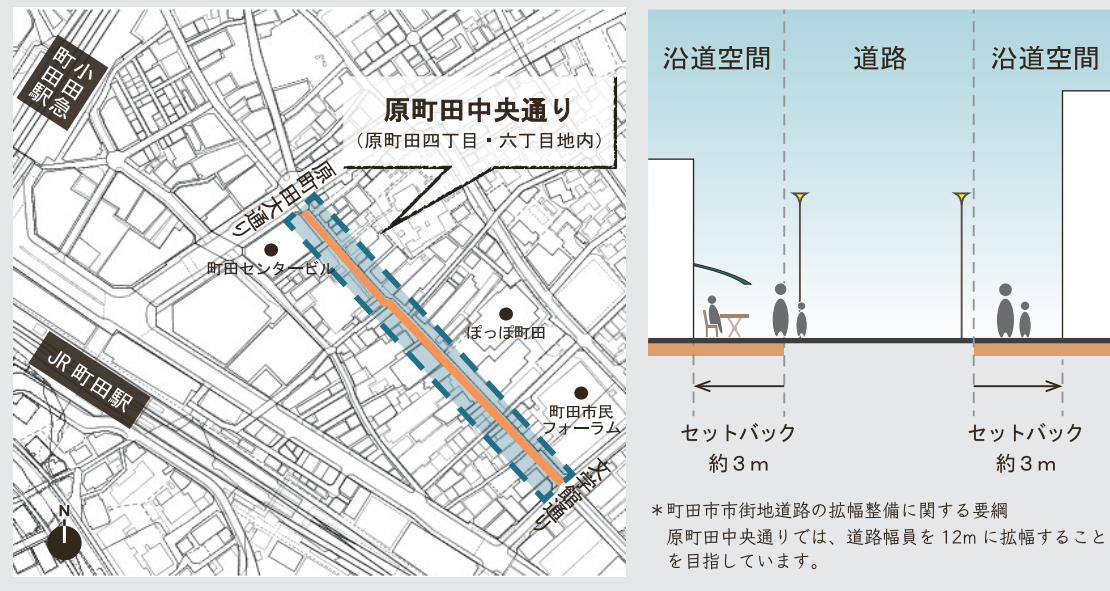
小田急町田駅

原町田中央通り
（原町田四丁目・六丁目地内）

原町田大通り

町田センタービル

ぽっぽ町田

JR 町田駅

町田市民フォーラム

文学館通り

N

沿道空間

道路

沿道空間

セットバック
約３m

セットバック
約３m

＊町田市市街地道路の拡幅整備に関する要綱
原町田中央通りでは、道路幅員を 12m に拡幅することを目指しています。